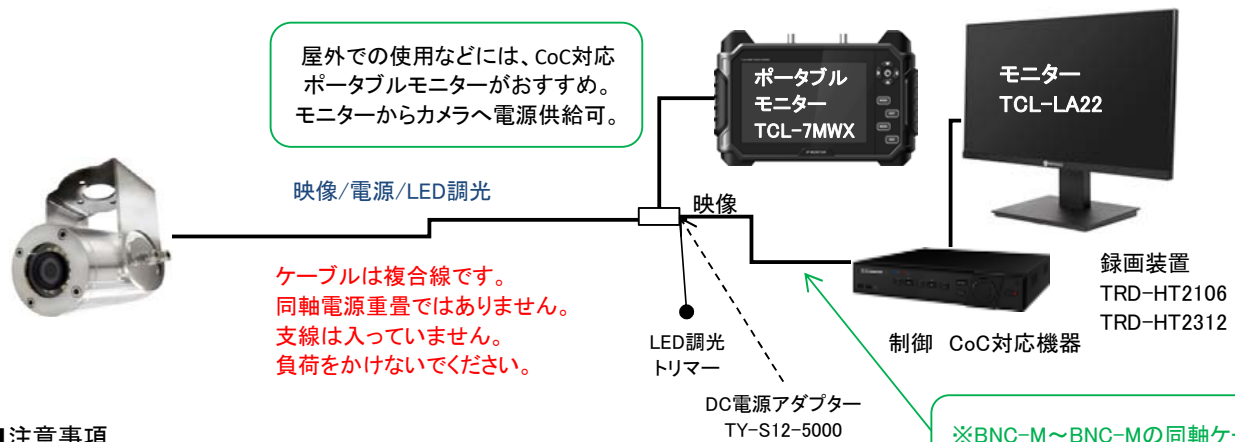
屋外での使用などには、CoC対応ポータブルモニターがおすすめ。モニターからカメラへ電源供給可。

ポータブルモニター
TCL-7MWX

モニター
TCL-LA22

映像/電源/LED調光

映像

録画装置
TRD-HT2106
TRD-HT2312

ケーブルは複合線です。
同軸電源重畳ではありません。
支線は入っていません。
負荷をかけないでください。

LED調光
トリマー

制御　CoC対応機器

DC電源アダプター
TY-S12-5000

注意事項

※BNC-M～BNC-Mの同軸ケ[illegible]